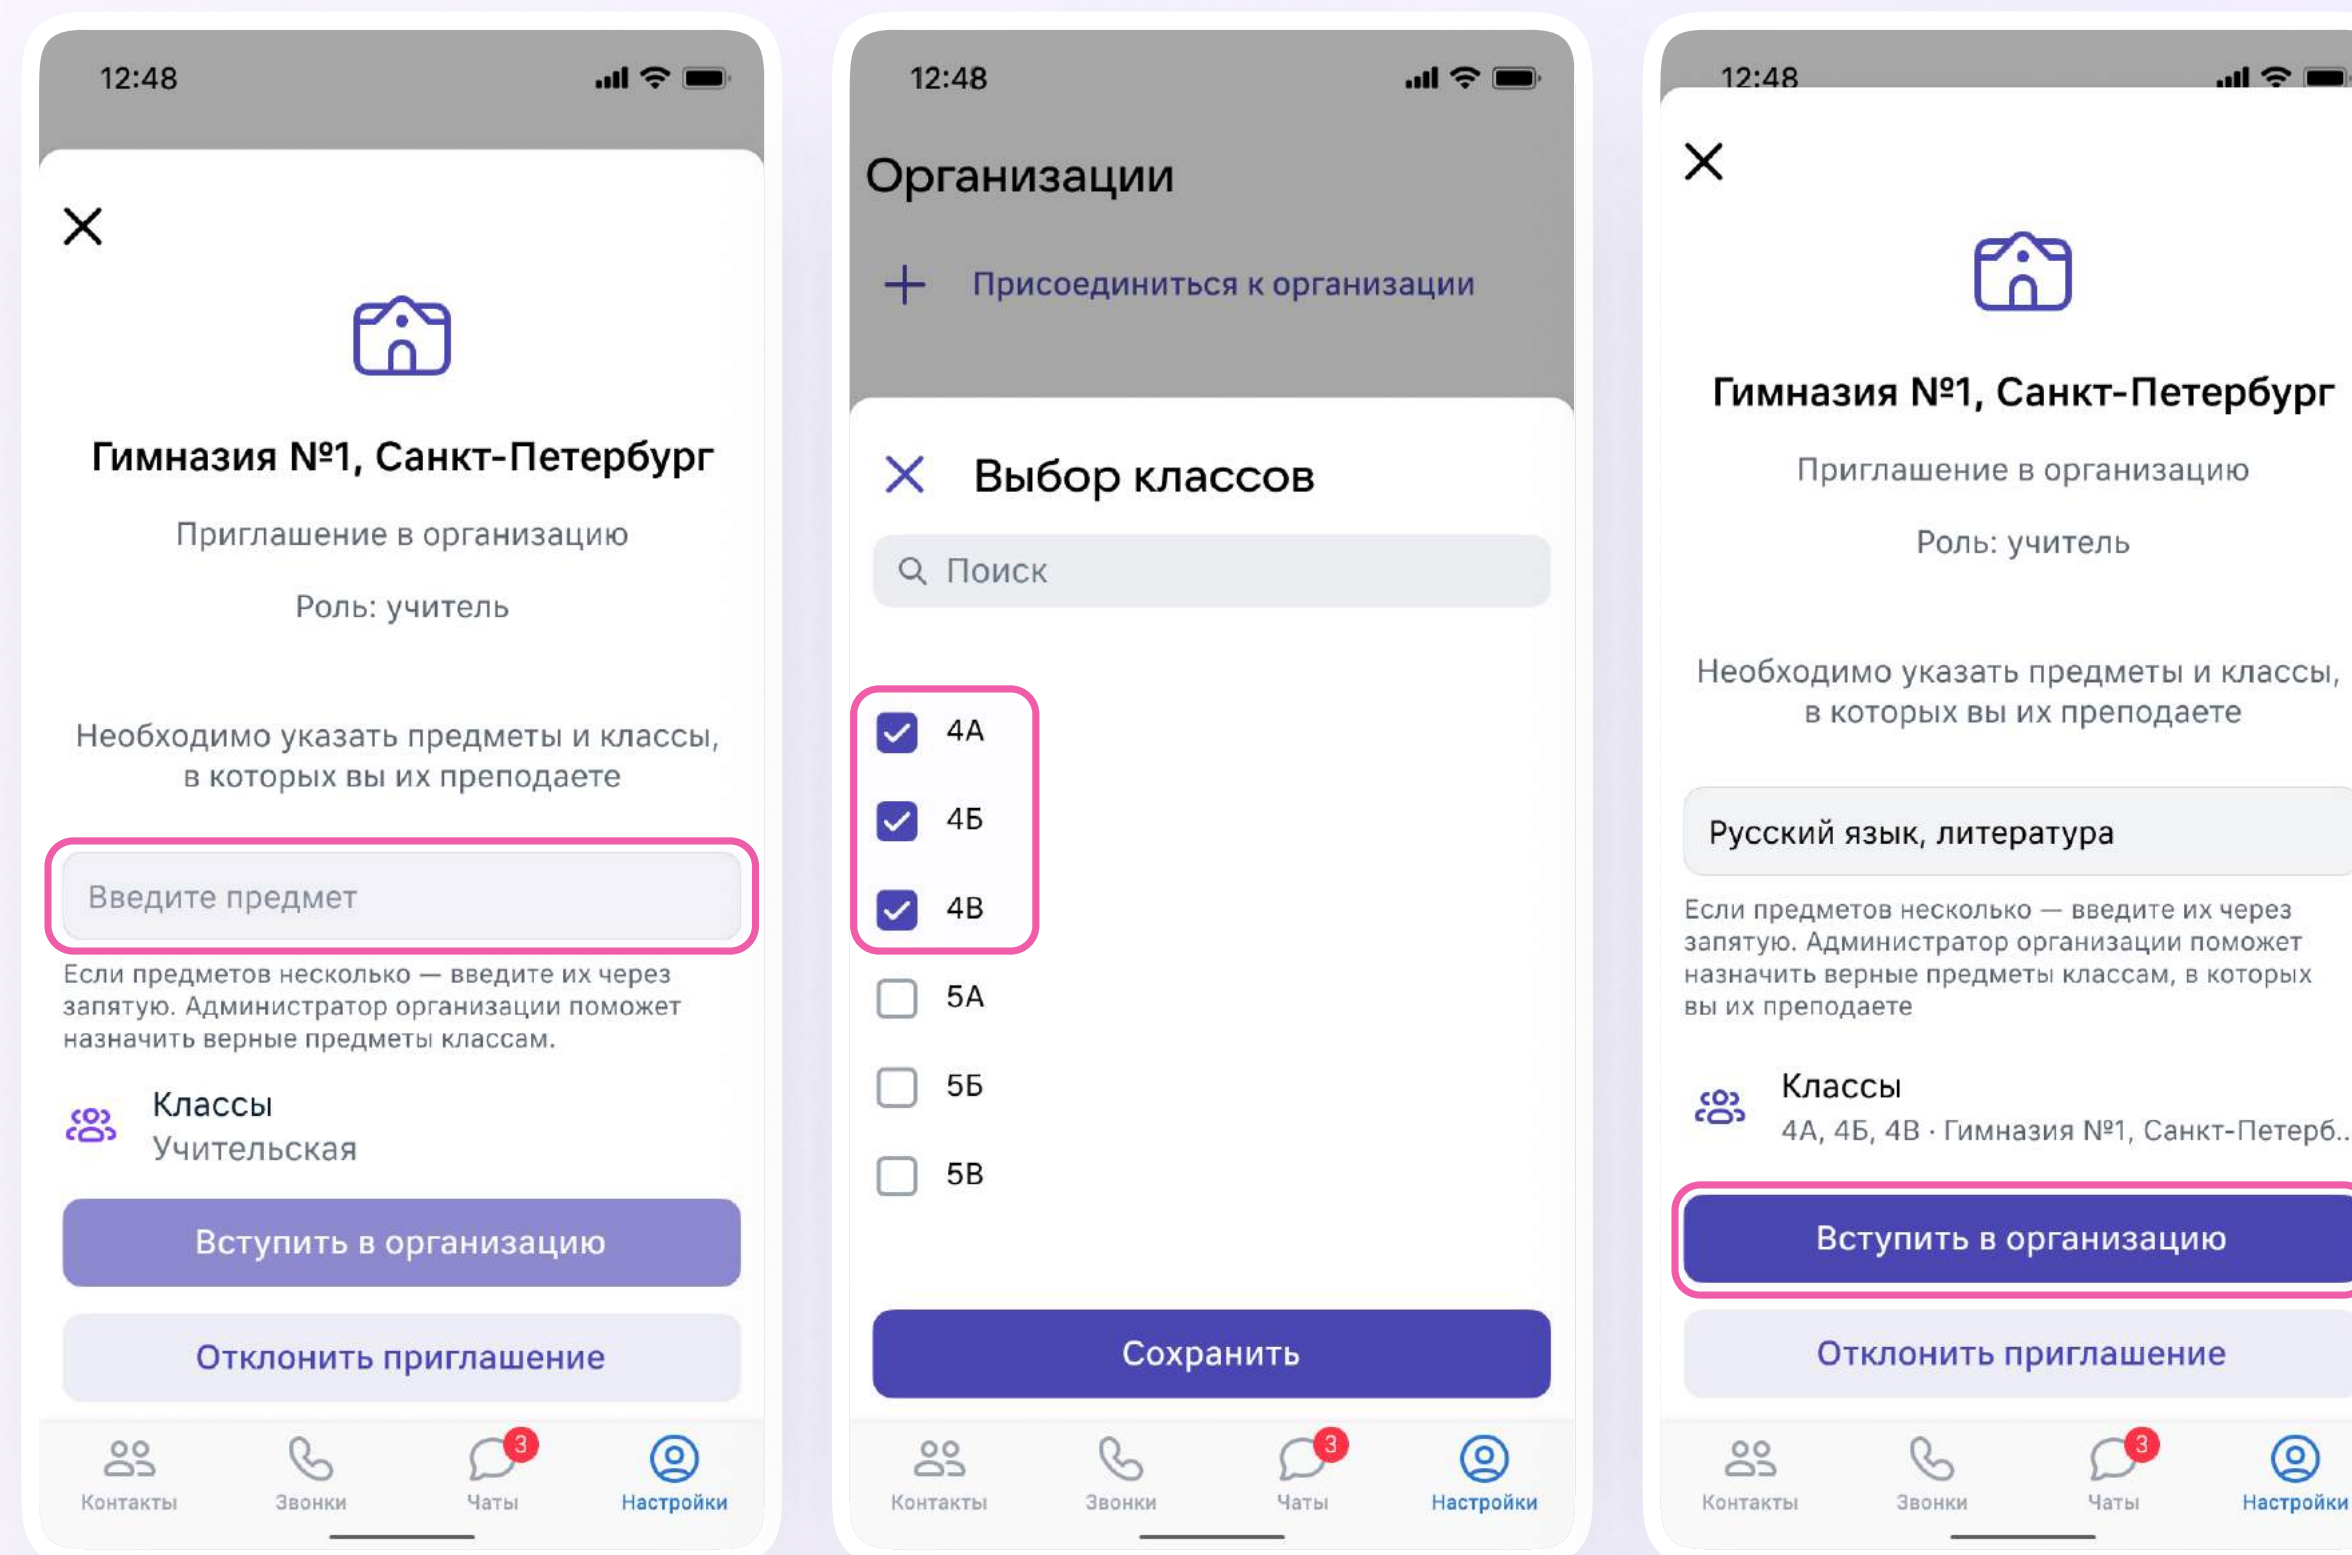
12:48

Гимназия №1, Санкт-Петербург

Приглашение в организацию

Роль: учитель

Необходимо указать предметы и классы, в которых вы их преподаете

Введите предмет

Если предметов несколько — введите их через запятую. Администратор организации поможет назначить верные предметы классам.

Классы
Учительская

Вступить в организацию

Отклонить приглашение

Контакты Звонки 3 Чаты Настройки

12:48

Организации

Присоединиться к организации

Выбор классов

Поиск

4А
4Б
4В
5А
5Б
5В

Сохранить

Контакты Звонки 3 Чаты Настройки

12:48

Гимназия №1, Санкт-Петербург

Приглашение в организацию

Роль: учитель

Необходимо указать предметы и классы, в которых вы их преподаете

Русский язык, литература

Если предметов несколько — введите их через запятую. Администратор организации поможет назначить верные предметы классам, в которых вы их преподаете

Классы
4А, 4Б, 4В · Гимназия №1, Санкт-Петерб...

Вступить в организацию

Отклонить приглашение

Контакты Звонки 3 Чаты Настройки